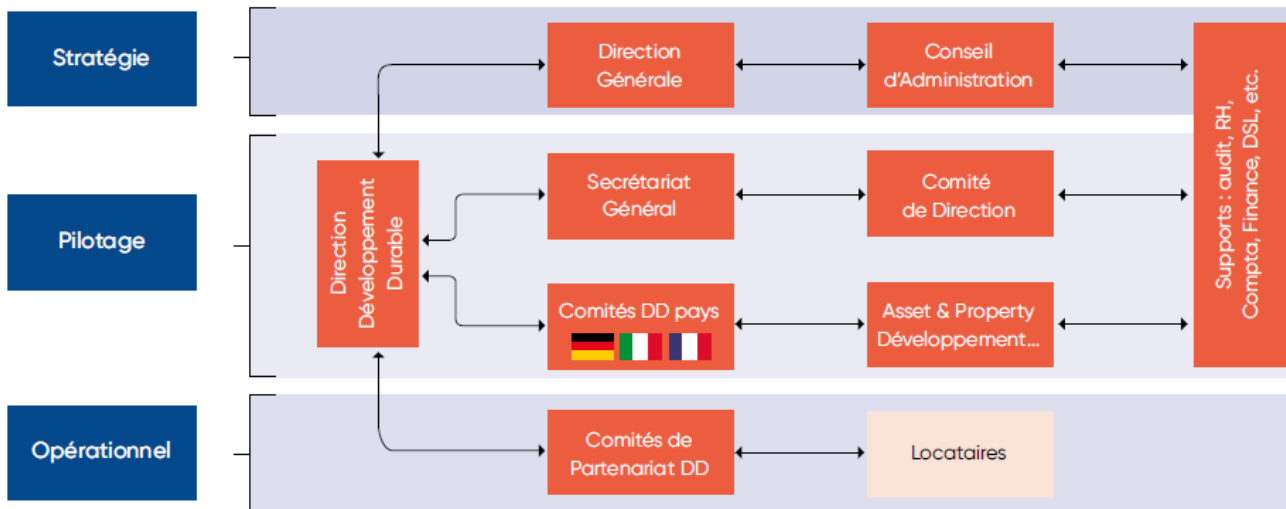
Stratégie

Pilotage

Opérationnel

Direction Générale

Conseil d'Administration

Supports : audit, RH, Compta, Finance, DSL, etc.

Direction Développement Durable

Secrétariat Général

Comité de Direction

Comités DD pays

Asset & Property Développement...

Comités de Partenariat DD

Locataires